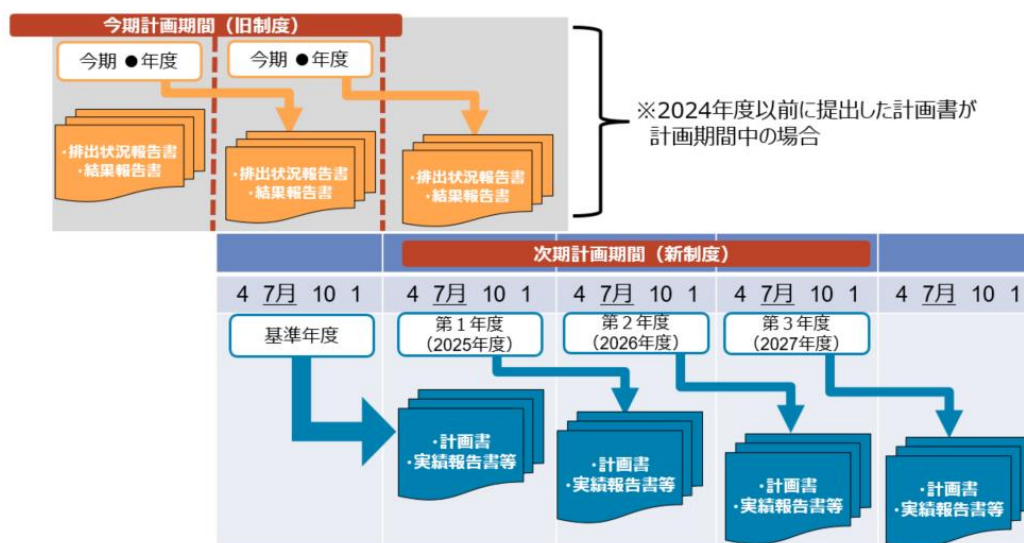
今期計画期間（旧制度）

今期 ●年度

今期 ●年度

・排出状況報告書
・結果報告書

・排出状況報告書
・結果報告書

・排出状況報告書
・結果報告書

※2024年度以前に提出した計画書が計画期間中の場合

次期計画期間（新制度）

4 7月 10 1

4 7月 10 1

4 7月 10 1

4 7月 10 1

4 7月 10 1

基準年度

第１年度
（2025年度）

第２年度
（2026年度）

第３年度
（2027年度）

・計画書
・実績報告書等

・計画書
・実績報告書等

・計画書
・実績報告書等

・計画書
・実績報告書等